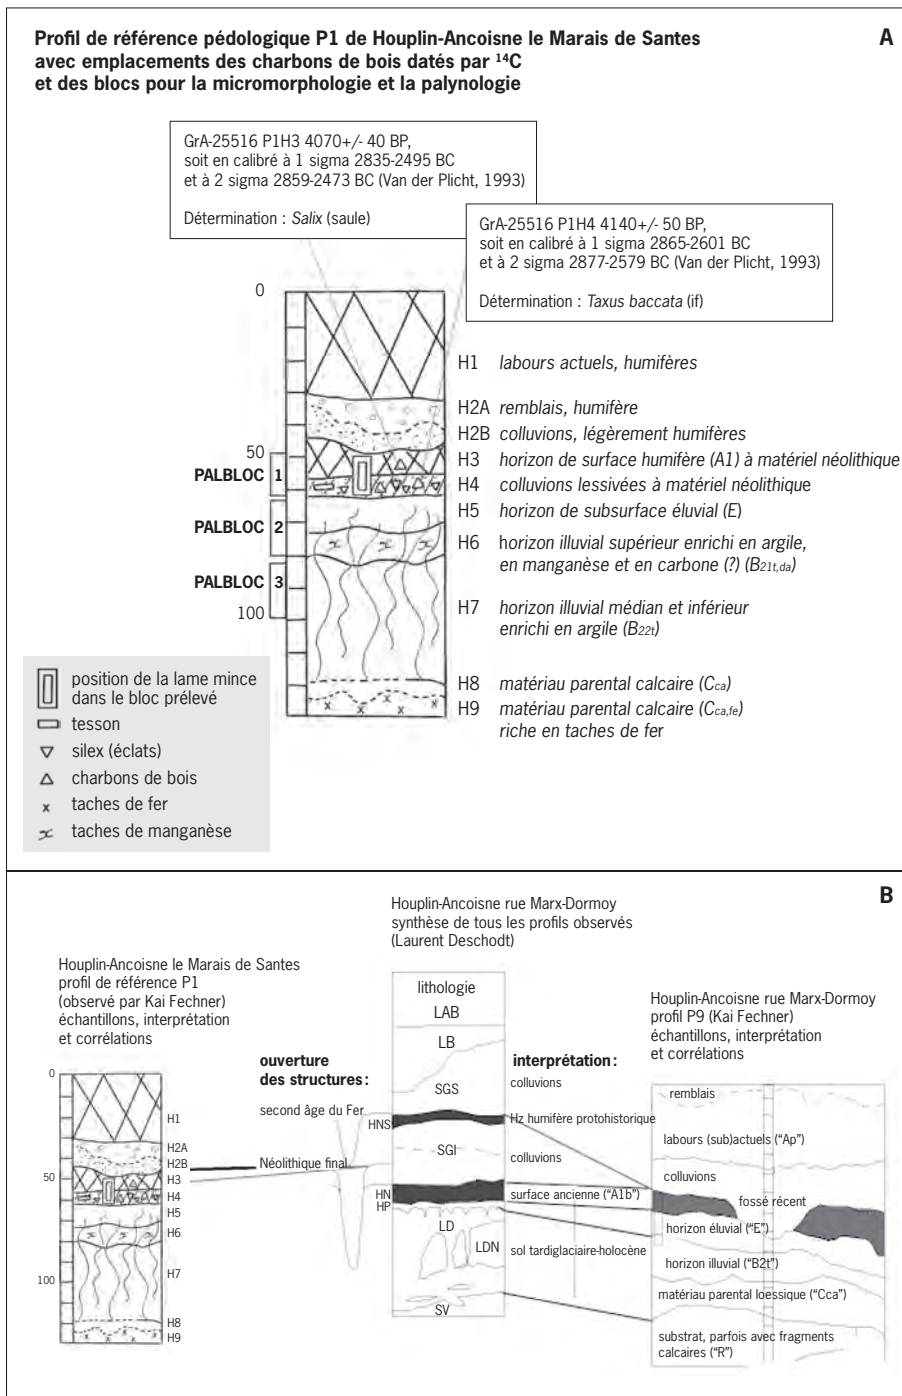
Profil de référence pédologique P1 de Houplin-Ancoisne le Marais de Santes avec emplacements des charbons de bois datés par $^{14}C$ et des blocs pour la micromorphologie et la palynologie

A

GrA-25516 P1H3 4070+/- 40 BP, soit en calibré à 1 sigma 2835-2495 BC et à 2 sigma 2859-2473 BC (Van der Plicht, 1993)

Détermination : *Salix* (saule)

GrA-25516 P1H4 4140+/- 50 BP, soit en calibré à 1 sigma 2865-2601 BC et à 2 sigma 2877-2579 BC (Van der Plicht, 1993)

Détermination : *Taxus baccata* (if)

0

50

100

PALBLOC 1

PALBLOC 2

PALBLOC 3

H1 *labours actuels, humifères*

H2A *remblais, humifère*

H2B *colluvions, légèrement humifères*

H3 *horizon de surface humifère (A1) à matériel néolithique*

H4 *colluvions lessivées à matériel néolithique*

H5 *horizon de subsurface éluvial (E)*

H6 horizon illuvial supérieur enrichi en argile, en manganèse et en carbone (?) ($B_{21t,da}$)

H7 *horizon illuvial médian et inférieur enrichi en argile ($B_{22t}$)*

H8 *matériau parental calcaire ($C_{ca}$)*

H9 *matériau parental calcaire ($C_{ca,fe}$) riche en taches de fer*

position de la lame mince dans le bloc prélevé

tesson

silex (éclats)

charbons de bois

taches de fer

taches de manganèse

B

Houplin-Ancoisne rue Marx-Dormoy synthèse de tous les profils observés (Laurent Deschodt)

Houplin-Ancoisne le Marais de Santes profil de référence P1 (observé par Kai Fechner) échantillons, interprétation et corrélations

0

50

100

H1

H2A

H2B

H3

H4

H5

H6

H7

H8

H9

ouverture des structures :

second âge du Fer

Néolithique final

lithologie

LAB

LB

SGS

HNS

SGI

HN

HP

LD

LDN

SV

interprétation :

colluvions

Hz humifère protohistorique

colluvions

surface ancienne ("A1b")

sol tardiglaciaire-holocène

Houplin-Ancoisne rue Marx-Dormoy profil P9 (Kai Fechner) échantillons, interprétation et corrélations

remblais

labours (sub)actuels ("Ap")

colluvions

fossé récent

horizon éluvial ("E")

horizon illuvial ("B2t")

matériau parental loessique ("Cca")

substrat, parfois avec fragments calcaires ("R")